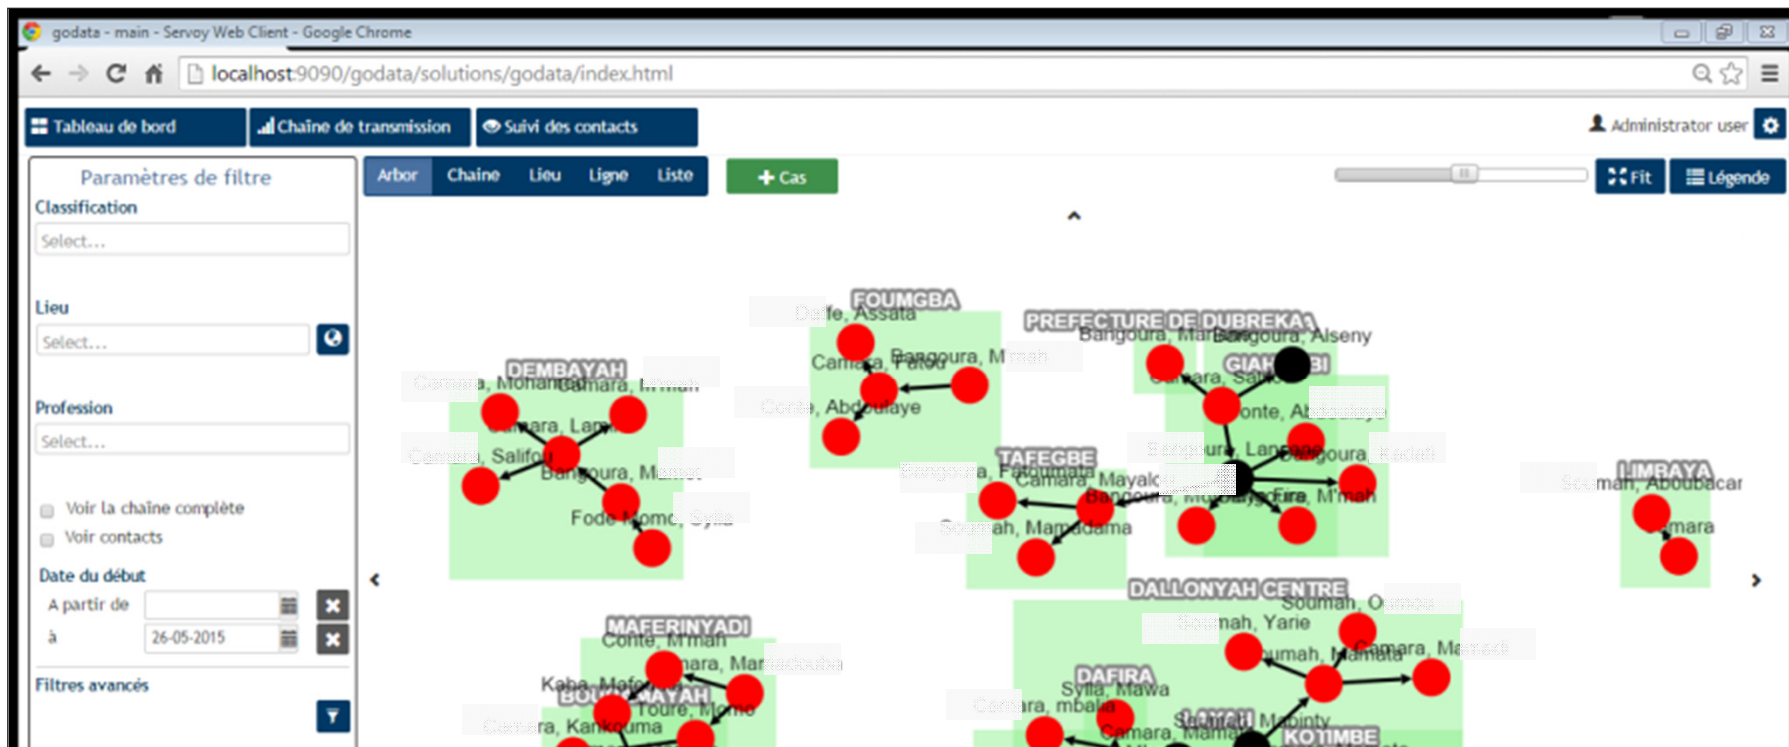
godata - main - Servoy Web Client - Google Chrome

localhost:9090/godata/solutions/godata/index.html

Tableau de bord
Chaine de transmission
Suivi des contacts
Administrator user

Paramètres de filtre
Classification
Select...
Lieu
Select...
Profession
Select...
Voir la chaine complète
Voir contacts
Date du début
A partir de
à 26-05-2015
Filtres avancés

Arbor
Chaine
Lieu
Ligne
Liste
+ Cas
Fit
Légende

FOUMGBA
Diallo, Assata
Camara, Fatou
Bangoura, M'mah
Conte, Abdoulaye
PREFECTURE DE DUBREKA
Bangoura, Ma
Bangoura, Alseny
GIAH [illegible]BI
Camara, Sa
Conte, A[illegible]
Bangoura, Lan
Bangoura, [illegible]
Bangoura, M'mah
DEMBAYAH
Camara, Mohamed
Camara, M'mah
Camara, Lan
Camara, Salifou
Bangoura, M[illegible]
Fode Momo, Sylla
TAFEGBE
Bangoura, Fatoumata
Camara, Mayak
Bangoura
Soumah, Mamadama
LIMBAYA
Soumah, Aboubacar
Camara
DALLONYAH CENTRE
Soumah, Oumou
Soumah, Yarie
Soumah, Mamata
Camara, Ma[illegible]
MAFERINYADI
Conte, M'mah
Camara, Mar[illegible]
Kaba, Mafe
BOUDOUMAYAH
Toure, Momo
Camara, Kankouma
DAFIRA
Sylla, Mawa
Camara, mbalia
Camara, Mama
Soumah, Mabinty
KOTIMBE